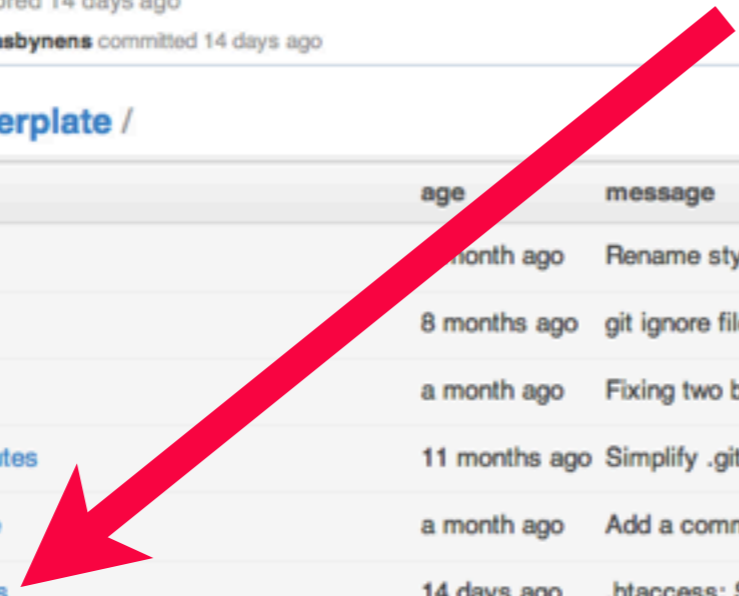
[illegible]ored 14 days ago

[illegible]sbynens committed 14 days ago

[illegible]erplate /

| | age | message |
|---|---|---|
| | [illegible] month ago | Rename sty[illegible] |
| | 8 months ago | git ignore fil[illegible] |
| | a month ago | Fixing two b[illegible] |
| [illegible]tes | 11 months ago | Simplify .git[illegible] |
| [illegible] | a month ago | Add a comm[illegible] |
| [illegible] | 14 days ago | .htaccess: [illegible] |